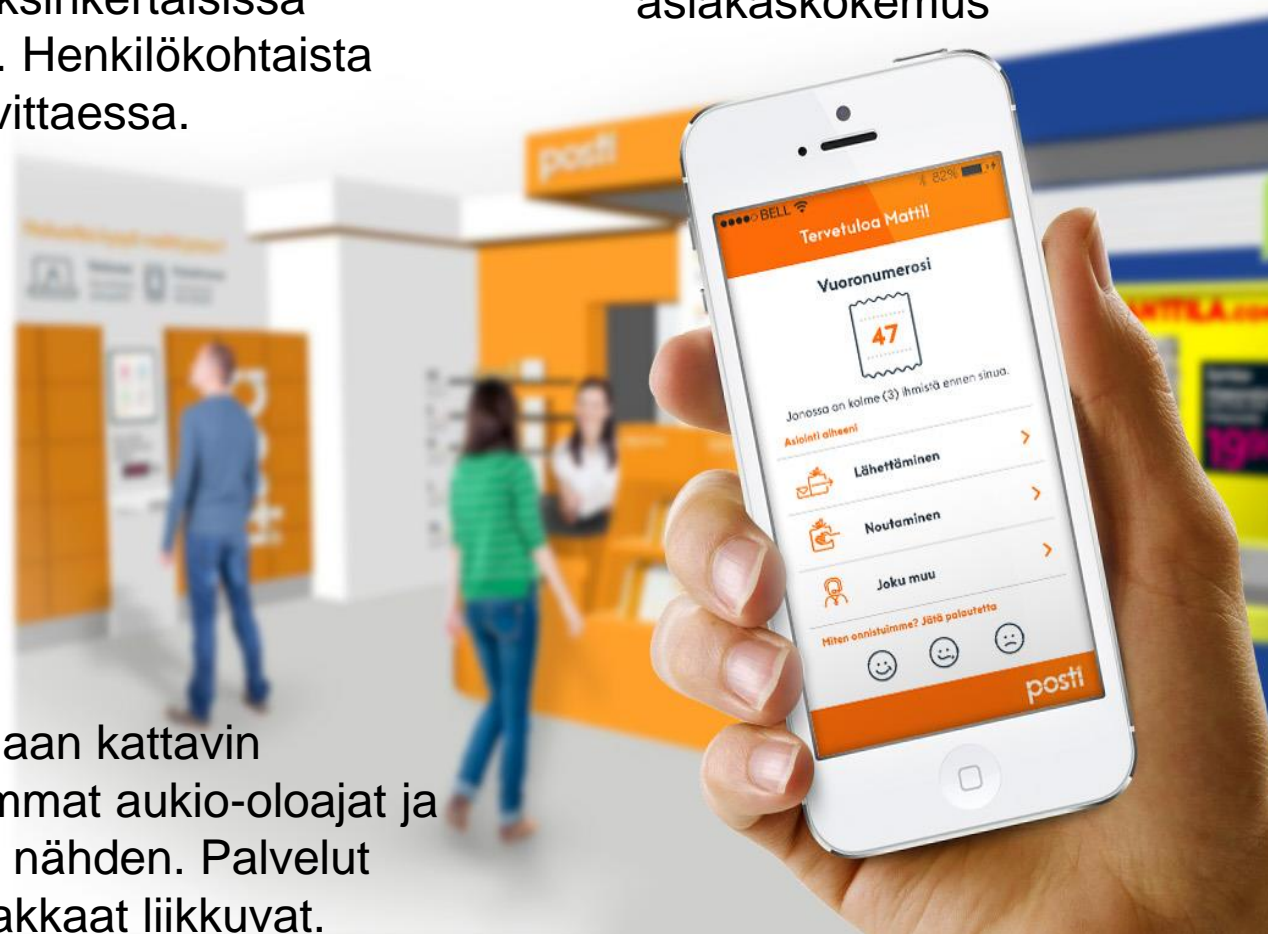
ksinkertaisissa
. Henkilökohtaista
vittaessa.

asiakaskokemus

posti

●●●●○ BELL
82%
Tervetuloa Matti!

Vuoronumerosi

47

Jonossa on kolme (3) ihmistä ennen sinua.

Asiointi aiheeni

Lähettäminen

Noutaminen

Joku muu

Miten onnistuimme? Jätä palautetta

posti

aan kattavin
mmat aukio-oloajat ja
nähden. Palvelut
akkaat liikkuvat.